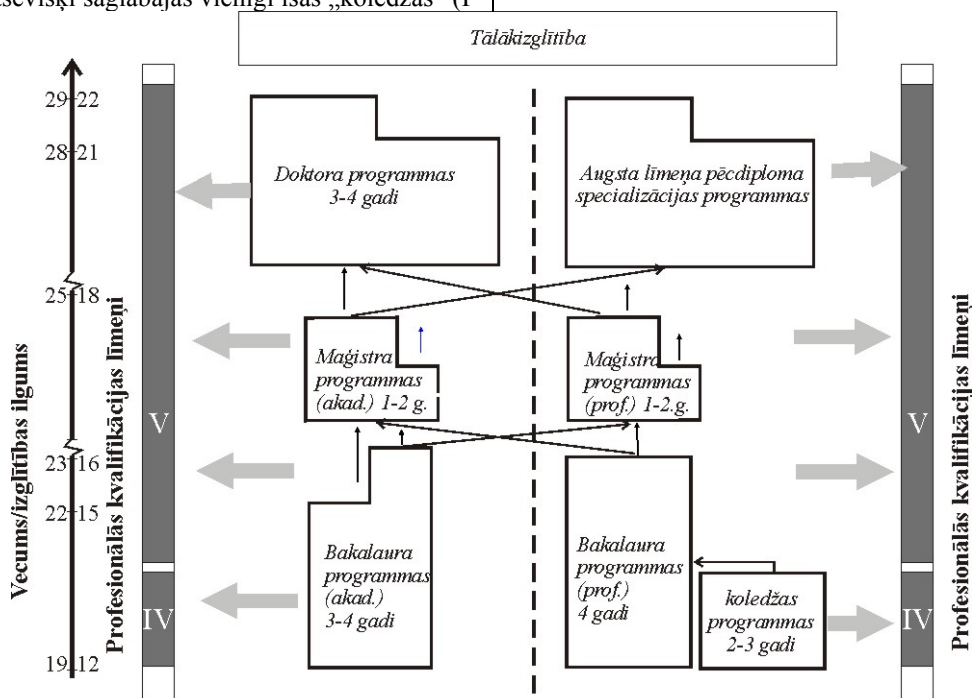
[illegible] sevišķi saglabājas vienīgi īsās „koledžas" (1

Tālākizglītība

29-22
28-21
25-18
23-16
22-15
19-12

Vecums/izglītības ilgums

Profesionālās kvalifikācijas līmeņi

V
IV

Doktora programmas 3-4 gadi

Augsta līmeņa pēcdiploma specializācijas programmas

Maģistra programmas (akad.) 1-2 g.

Maģistra programmas (prof.) 1-2.g.

Bakalaura programmas (akad.) 3-4 gadi

Bakalaura programmas (prof.) 4 gadi

koledžas programmas 2-3 gadi

Profesionālās kvalifikācijas līmeņi

V
IV